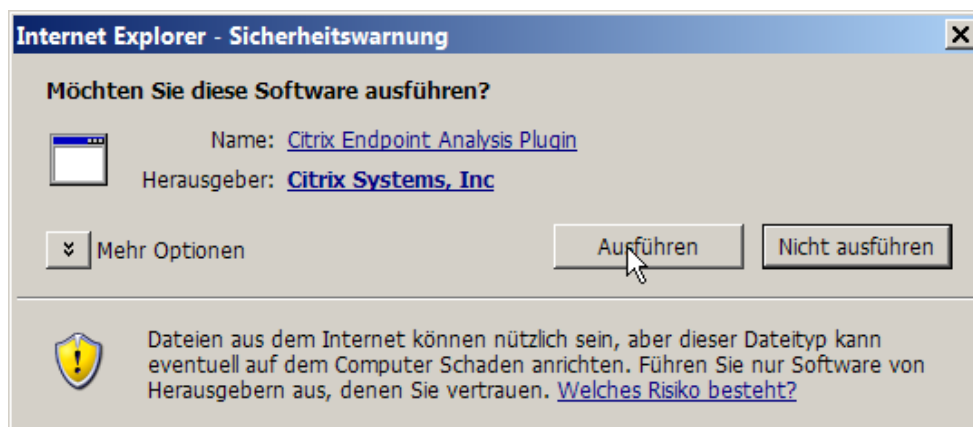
Internet Explorer - Sicherheitswarnung

Möchten Sie diese Software ausführen?

Name: Citrix Endpoint Analysis Plugin

Herausgeber: Citrix Systems, Inc

Mehr Optionen

Ausführen

Nicht ausführen

Dateien aus dem Internet können nützlich sein, aber dieser Dateityp kann eventuell auf dem Computer Schaden anrichten. Führen Sie nur Software von Herausgebern aus, denen Sie vertrauen. Welches Risiko besteht?